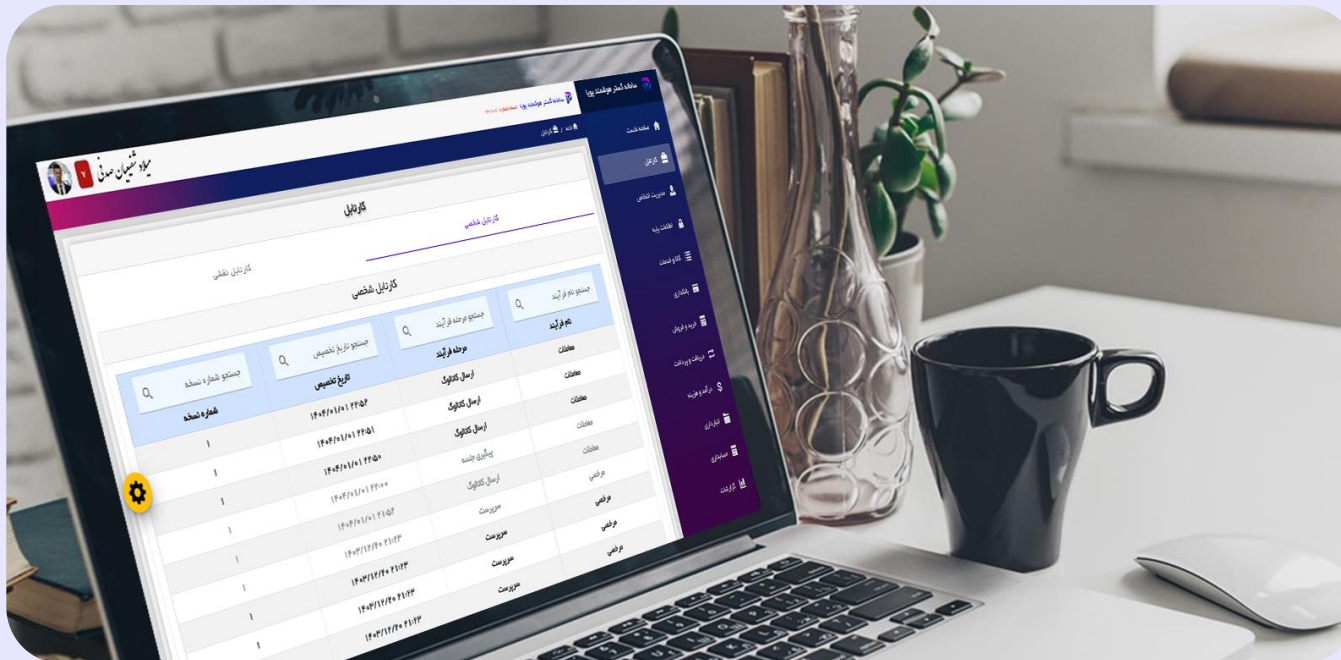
سامانه گستر هوشمند پویا

صفحه نخست
کارتابل
مدیریت اشخاص
اطلاعات پایه
کالا و خدمات
بانکداری
خرید و فروش
دریافت و پرداخت
درآمد و هزینه
انبارداری
حسابداری
گزارشات

خانه / کارتابل

میلاد شفیعیان صدق
۷

کارتابل

کارتابل شخصی
کارتابل نقشی

کارتابل شخصی

| جستجو شماره نسخه | جستجو تاریخ تخصیص | جستجو مرحله فرآیند | جستجو نام فرآیند |
|---|---|---|---|
| شماره نسخه | تاریخ تخصیص | مرحله فرآیند | نام فرآیند |
| ۱ | ۱۴۰۴/۰۱/۰۱ ۲۲:۵۴ | ارسال کاتالوگ | معاملات |
| ۱ | ۱۴۰۴/۰۱/۰۱ ۲۲:۵۱ | ارسال کاتالوگ | معاملات |
| ۱ | ۱۴۰۴/۰۱/۰۱ ۲۲:۵۰ | ارسال کاتالوگ | معاملات |
| ۱ | ۱۴۰۴/۰۱/۰۱ ۲۲:۰۰ | پیگیری جلسه | معاملات |
| ۱ | ۱۴۰۴/۰۱/۰۱ ۲۱:۵۴ | ارسال کاتالوگ | معاملات |
| ۱ | ۱۴۰۳/۱۲/۲۰ ۲۱:۴۳ | سرپرست | مرخصی |
| ۱ | ۱۴۰۳/۱۲/۲۰ ۲۱:۴۳ | سرپرست | مرخصی |
| ۱ | ۱۴۰۳/۱۲/۲۰ ۲۱:۴۳ | سرپرست | مرخصی |
| ۱ | ۱۴۰۳/۱۲/۲۰ ۲۱:۴۳ | سرپرست | مرخصی |